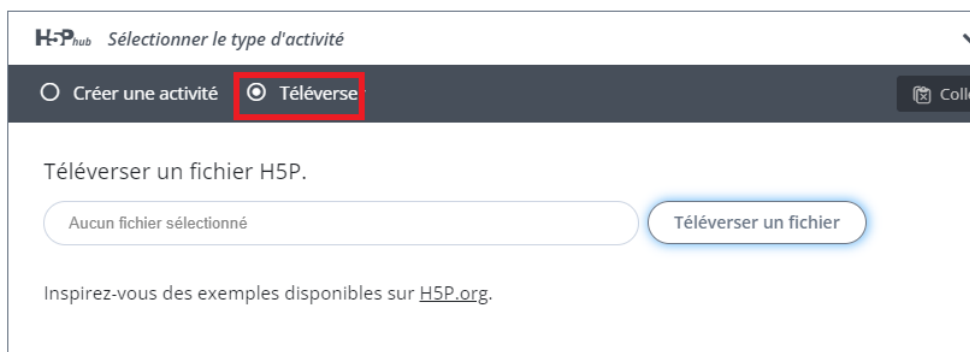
H5P hub Sélectionner le type d'activité

Créer une activité Téléverse

Coll

Téléverser un fichier H5P.

Aucun fichier sélectionné

Téléverser un fichier

Inspirez-vous des exemples disponibles sur H5P.org.